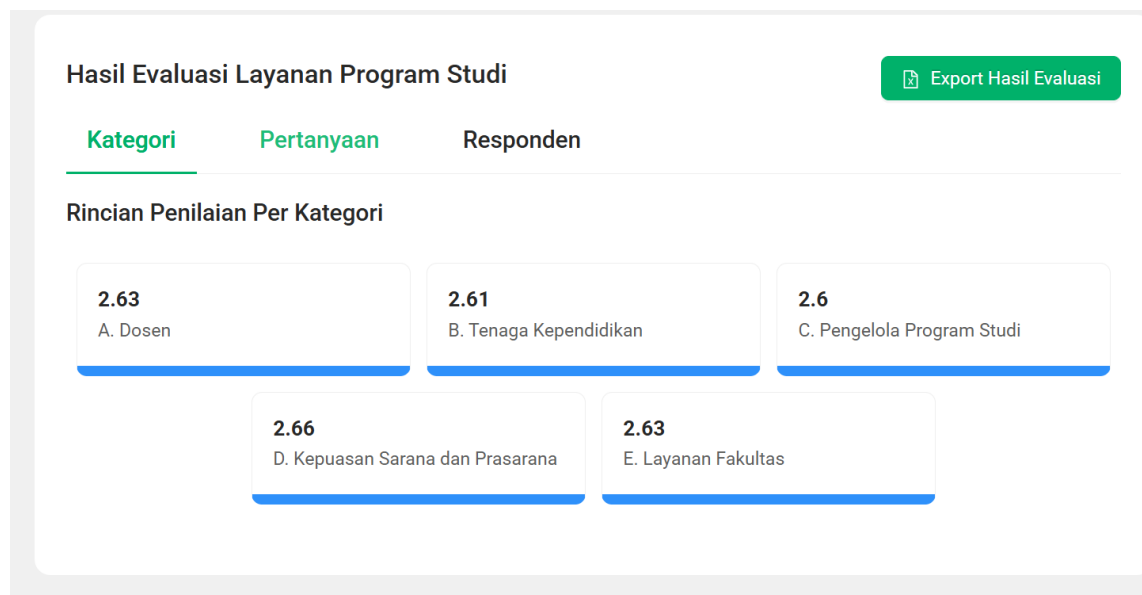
Hasil Evaluasi Layanan Program Studi

Export Hasil Evaluasi

Kategori
Pertanyaan
Responden

Rincian Penilaian Per Kategori

2.63
A. Dosen

2.61
B. Tenaga Kependidikan

2.6
C. Pengelola Program Studi

2.66
D. Kepuasan Sarana dan Prasarana

2.63
E. Layanan Fakultas